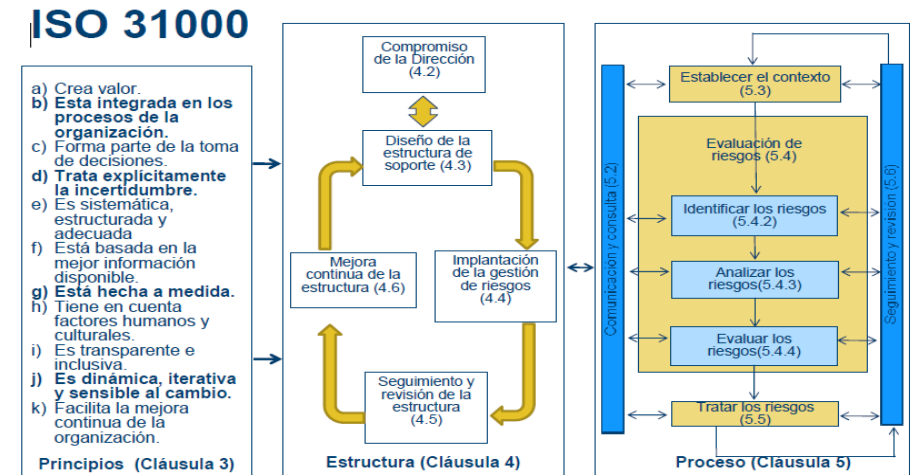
ISO 31000

a) Crea valor.
b) Esta integrada en los procesos de la organización.
c) Forma parte de la toma de decisiones.
d) Trata explícitamente la incertidumbre.
e) Es sistemática, estructurada y adecuada
f) Está basada en la mejor información disponible.
g) Está hecha a medida.
h) Tiene en cuenta factores humanos y culturales.
i) Es transparente e inclusiva.
j) Es dinámica, iterativa y sensible al cambio.
k) Facilita la mejora continua de la organización.

Principios (Cláusula 3)

Compromiso de la Dirección (4.2)

Diseño de la estructura de soporte (4.3)

Mejora continua de la estructura (4.6)

Implantación de la gestión de riesgos (4.4)

Seguimiento y revisión de la estructura (4.5)

Estructura (Cláusula 4)

Establecer el contexto (5.3)

Evaluación de riesgos (5.4)

Identificar los riesgos (5.4.2)

Analizar los riesgos(5.4.3)

Evaluar los riesgos(5.4.4)

Tratar los riesgos (5.5)

Comunicación y consulta (5.2)

Seguimiento y revisión (5.6)

Proceso (Cláusula 5)